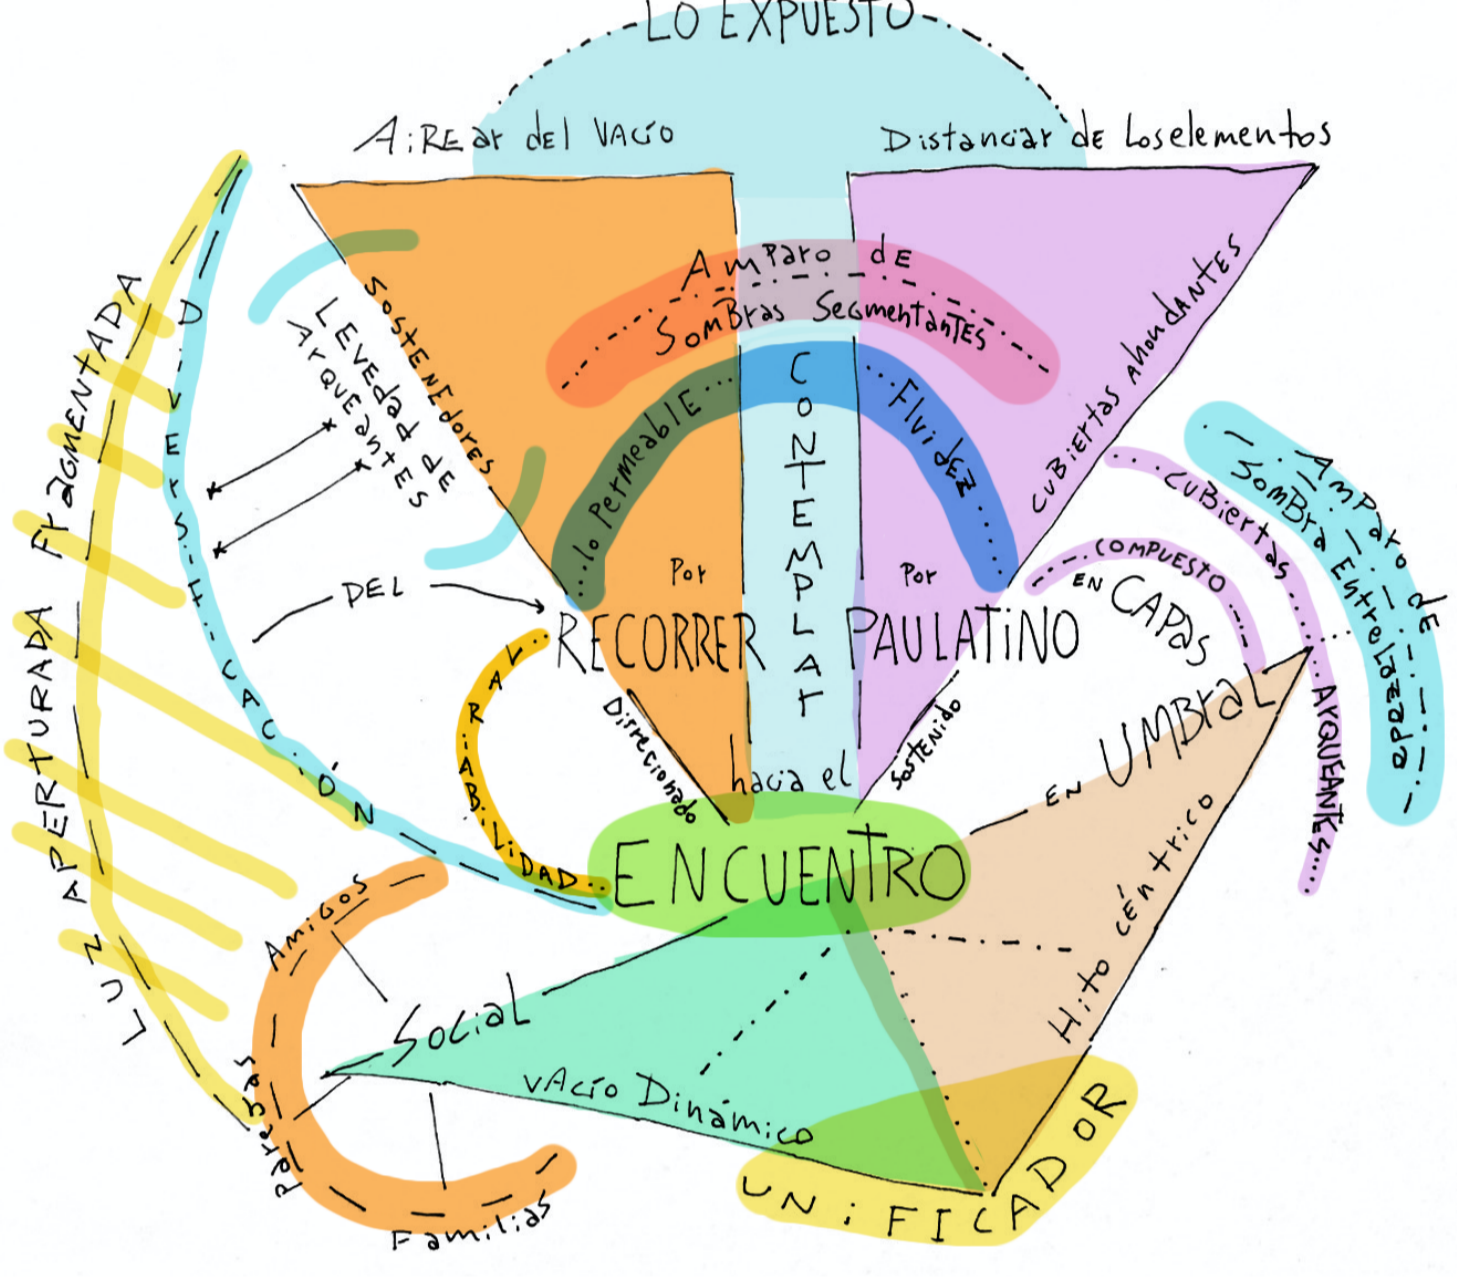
LO EXPUESTO

AiREar del Vacío

Distanciar de Loselementos

Amparo de Sombras Segmentantes

Sostenedores

Levedad de arqueantes

lo permeable

CONTEMPLAR

Fluidez

cubiertas abundantes

Amparo de Sombra Entrelazada

cubiertas arqueantes

compuesto en CAPAS

DIVERSIFICACIÓN

FRAGMENTADA

LUZ APERTURADA

DEL

Por RECORRER

Por PAULATINO

VARIABILIDAD

Direccionado

hacia el

Sostenido

EN UMBRAL

ENCUENTRO

Hito céntrico

Amigos

Social

Parejas

vacío Dinámico

Familias

UNIFICADOR